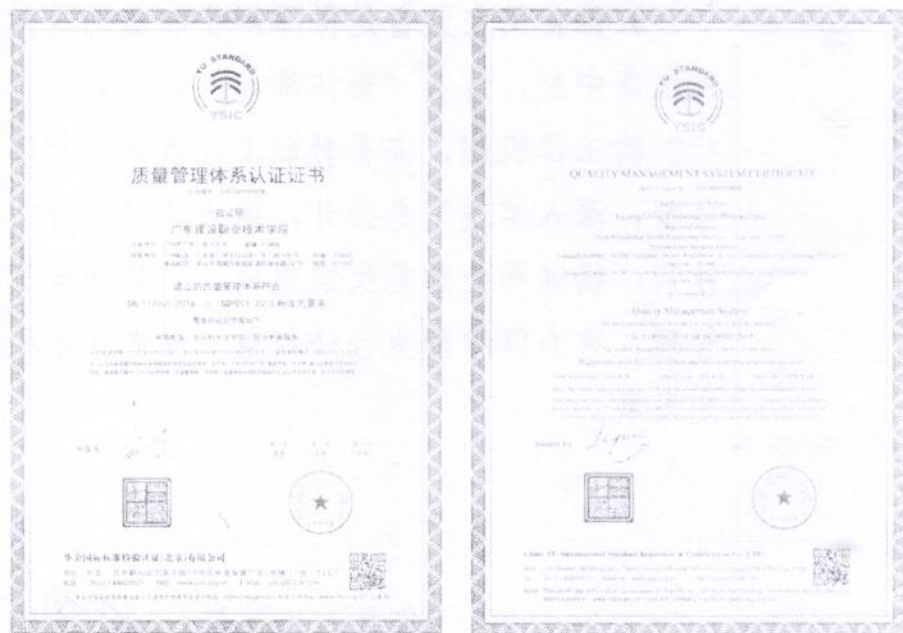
YU STANDARD
YSIC

质量管理体系认证证书

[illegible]

兹证明
广东建设职业技术学院

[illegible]

建立的质量管理体系符合
GB/T19001-2016 / ISO9001:2015 标准的要求

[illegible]

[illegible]

华企国际标准检验认证(北京)有限公司

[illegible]

YU STANDARD
YSIC

QUALITY MANAGEMENT SYSTEM CERTIFICATE

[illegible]

Guangdong Construction Polytechnic

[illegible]

Quality Management System

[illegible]

GB/T19001-2016 idt ISO9001:2015

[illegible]

Issued by

China YU International Standard Inspection & Certification Co.,LTD.

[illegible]